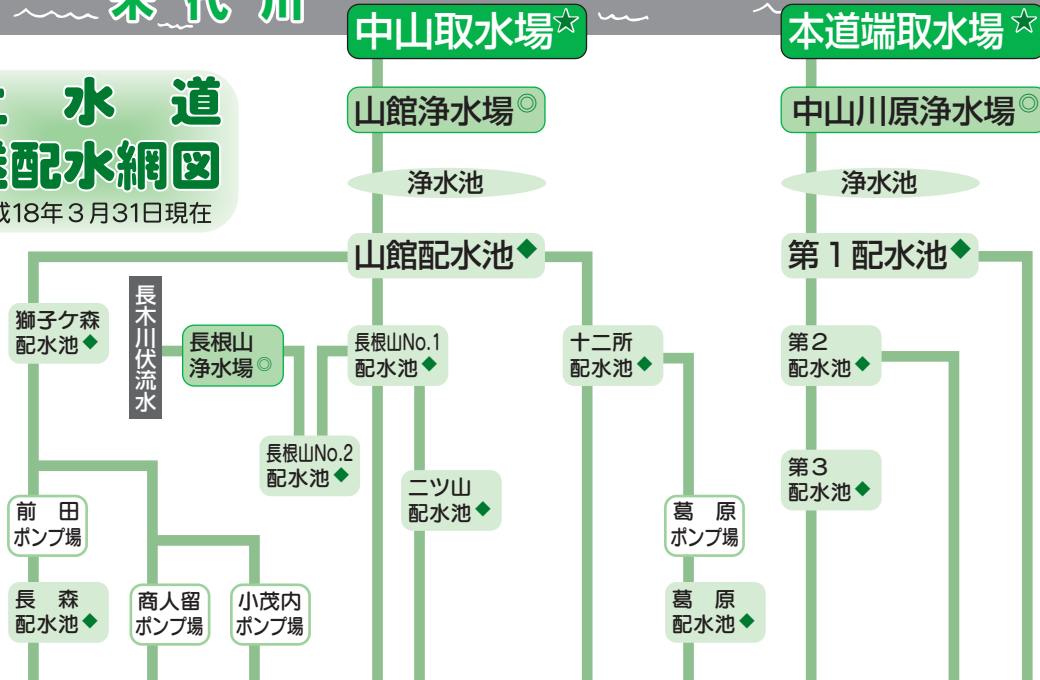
米代川

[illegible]水道
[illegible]配水網図
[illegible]成18年3月31日現在

中山取水場☆

山館浄水場◎

浄水池

山館配水池◆

本道端取水場☆

中山川原浄水場◎

浄水池

第1配水池◆

獅子ケ森配水池◆

長木川伏流水

長根山浄水場◎

長根山No.1配水池◆

十二所配水池◆

第2配水池◆

長根山No.2配水池◆

二ツ山配水池◆

第3配水池◆

前田ポンプ場

葛原ポンプ場

長森配水池◆

商人留ポンプ場

小茂内ポンプ場

葛原配水池◆